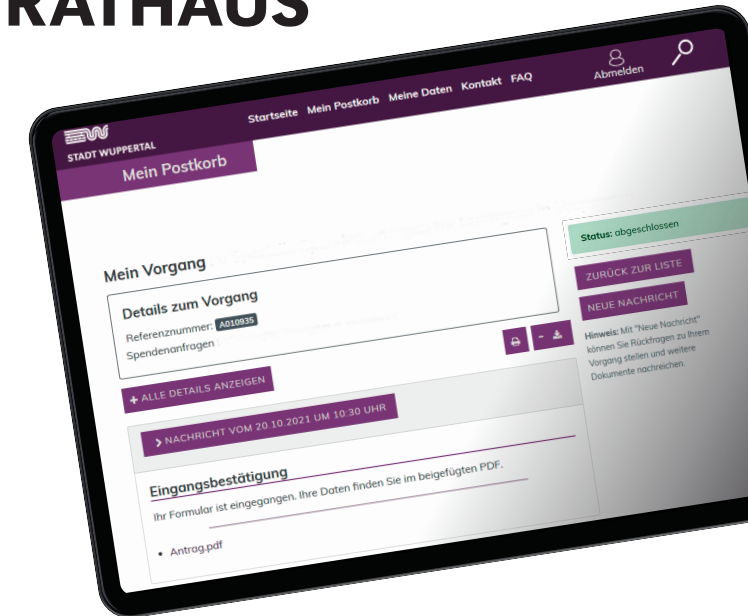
RATHAUS

STADT WUPPERTAL

Startseite Mein Postkorb Meine Daten Kontakt FAQ

Abmelden

Mein Postkorb

Mein Vorgang

Details zum Vorgang

Referenznummer: A010935

Spendenanfragen

+ ALLE DETAILS ANZEIGEN

> NACHRICHT VOM 20.10.2021 UM 10:30 UHR

Eingangsbestätigung

Ihr Formular ist eingegangen. Ihre Daten finden Sie im beigefügten PDF.

• Antrag.pdf

Status: abgeschlossen

ZURÜCK ZUR LISTE

NEUE NACHRICHT

Hinweis: Mit "Neue Nachricht" können Sie Rückfragen zu Ihrem Vorgang stellen und weitere Dokumente nachreichen.